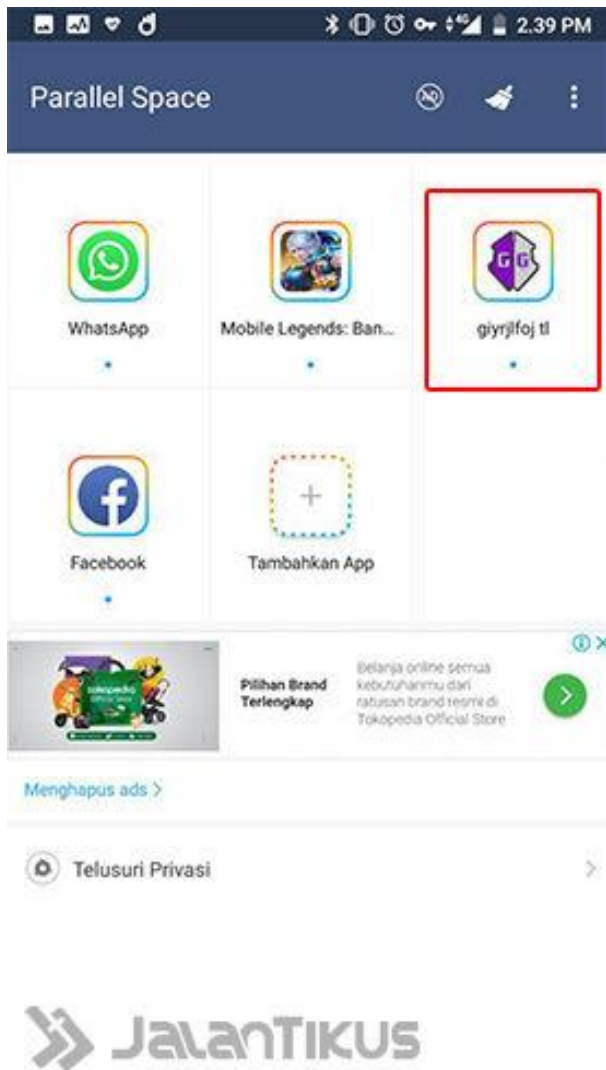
2.39 PM

Parallel Space

WhatsApp

Mobile Legends: Ban...

giyrjlfoj tl

Facebook

Tambahkan App

Pilihan Brand Terlengkap

Belanja online semua kebutuhanmu dari ratusan brand resmi di Tokopedia Official Store

Menghapus ads >

Telusuri Privasi

JalanTikus